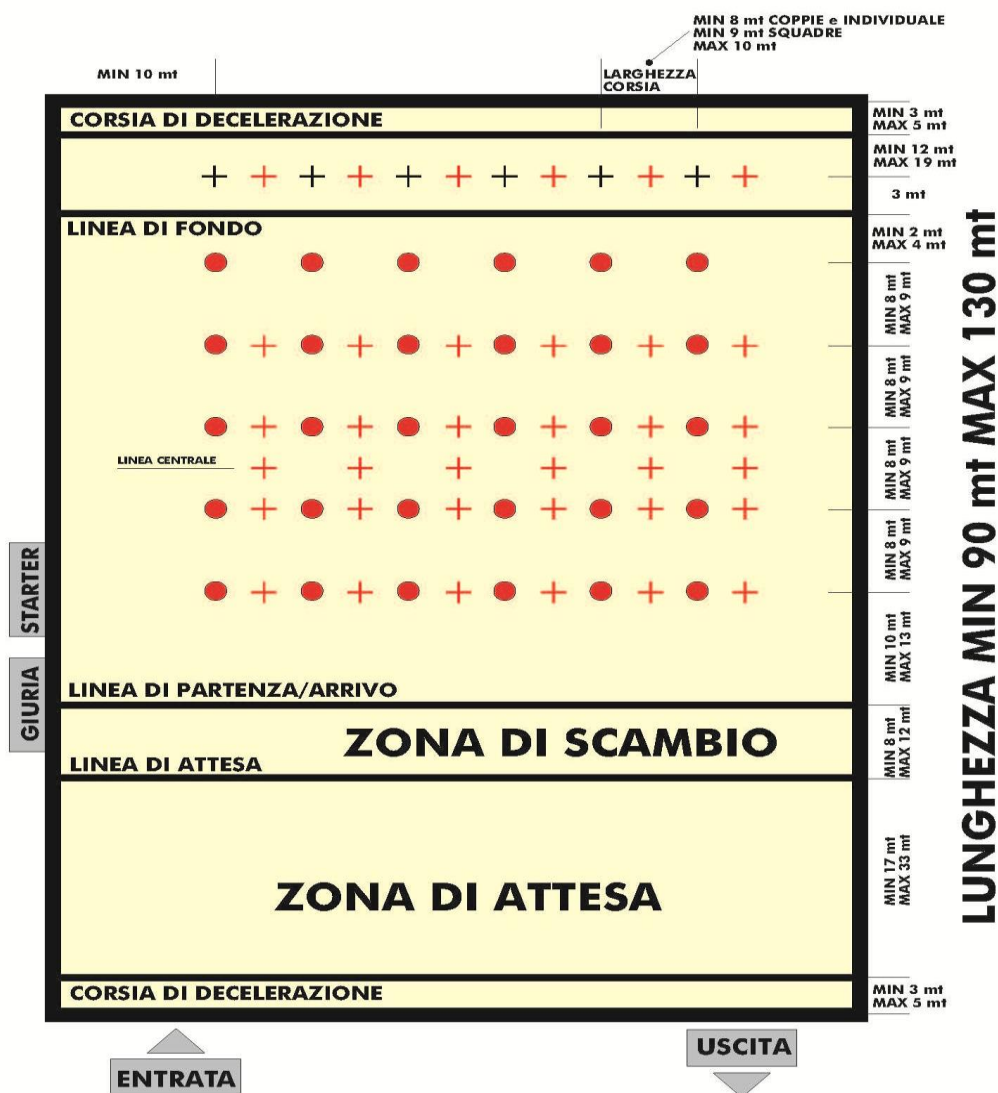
MIN 8 mt COPPIE e INDIVIDUALE
MIN 9 mt SQUADRE
MAX 10 mt

MIN 10 mt

LARGHEZZA CORSIA

CORSIA DI DECELERAZIONE

MIN 3 mt MAX 5 mt

MIN 12 mt MAX 19 mt

3 mt

LINEA DI FONDO

MIN 2 mt MAX 4 mt

MIN 8 mt MAX 9 mt

MIN 8 mt MAX 9 mt

LINEA CENTRALE

MIN 8 mt MAX 9 mt

MIN 8 mt MAX 9 mt

STARTER

MIN 10 mt MAX 13 mt

GIURIA

LINEA DI PARTENZA/ARRIVO

ZONA DI SCAMBIO

LINEA DI ATTESA

MIN 8 mt MAX 12 mt

ZONA DI ATTESA

MIN 17 mt MAX 33 mt

CORSIA DI DECELERAZIONE

MIN 3 mt MAX 5 mt

LUNGHEZZA MIN 90 mt MAX 130 mt

ENTRATA

USCITA